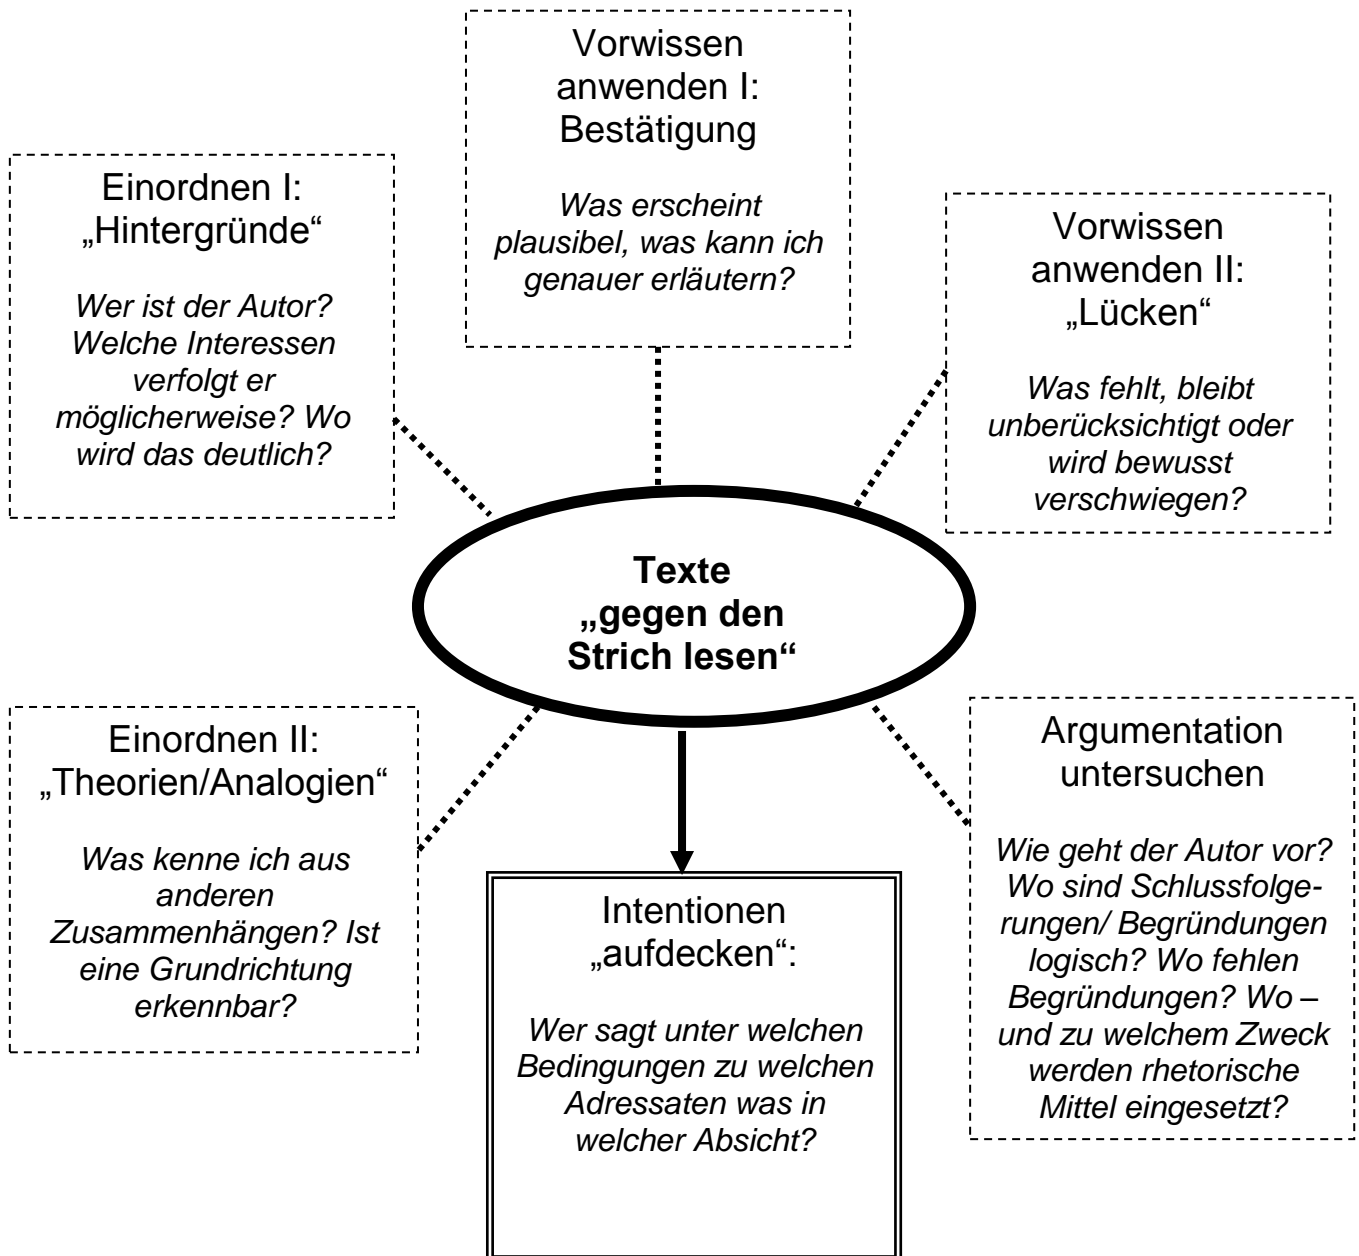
Vorwissen anwenden I: Bestätigung

Was erscheint plausibel, was kann ich genauer erläutern?

Einordnen I: „Hintergründe“

Wer ist der Autor? Welche Interessen verfolgt er möglicherweise? Wo wird das deutlich?

Vorwissen anwenden II: „Lücken“

Was fehlt, bleibt unberücksichtigt oder wird bewusst verschwiegen?

Texte „gegen den Strich lesen“

Einordnen II: „Theorien/Analogien“

Was kenne ich aus anderen Zusammenhängen? Ist eine Grundrichtung erkennbar?

Argumentation untersuchen

Wie geht der Autor vor? Wo sind Schlussfolgerungen/ Begründungen logisch? Wo fehlen Begründungen? Wo – und zu welchem Zweck werden rhetorische Mittel eingesetzt?

Intentionen „aufdecken“:

Wer sagt unter welchen Bedingungen zu welchen Adressaten was in welcher Absicht?